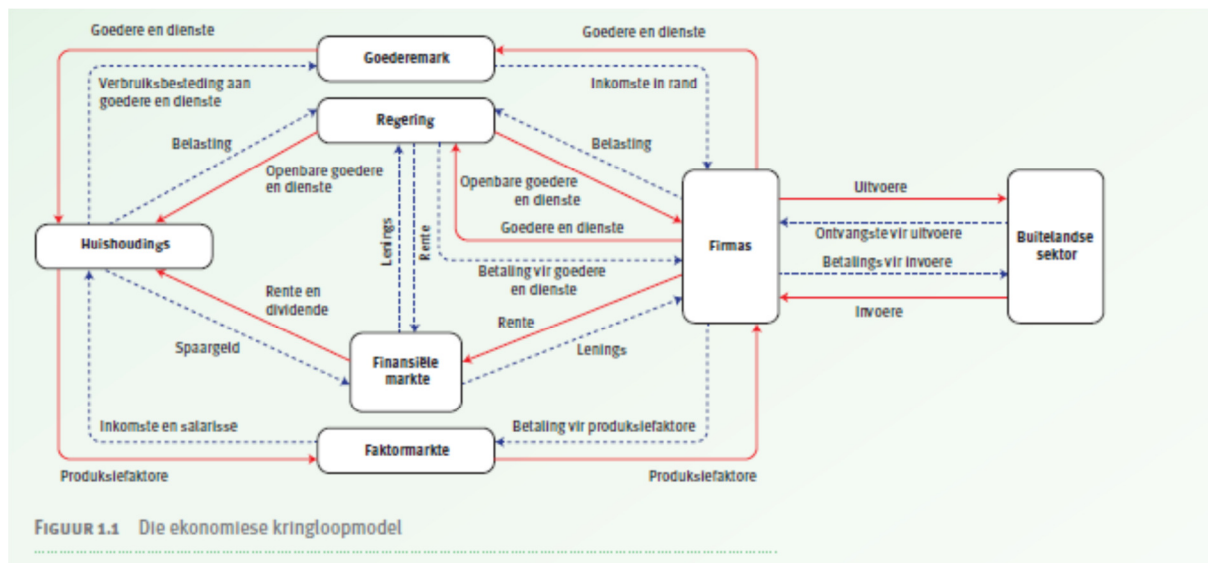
Goedere en dienste

Goederemark

Goedere en dienste

Verbruiksbesteding aan goedere en dienste

Inkomste in rand

Regering

Belasting

Belasting

Openbare goedere en dienste

Openbare goedere en dienste

Lenings

Rente

Goedere en dienste

Uitvoere

Huishoudings

Firmas

Ontvangste vir uitvoere

Buitelandse sektor

Betaling vir goedere en dienste

Betalings vir invoere

Rente en dividende

Invoere

Rente

Spaargeld

Finansiële markte

Lenings

Inkomste en salarisse

Betaling vir produksiefaktore

Faktormarkte

Produksiefaktore

Produksiefaktore

FIGUUR 1.1 Die ekonomiese kringloopmodel